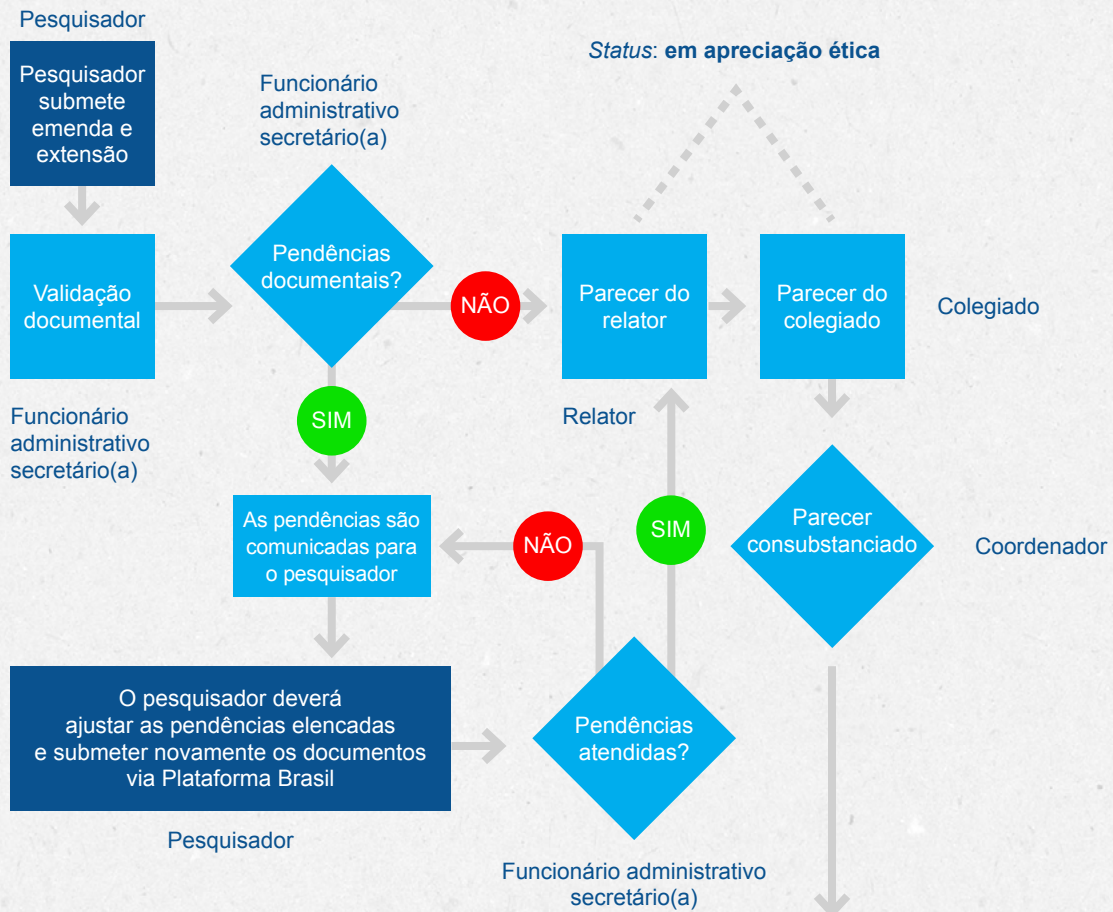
Pesquisador

Pesquisador submete emenda e extensão

Status: em apreciação ética

Funcionário administrativo secretário(a)

Validação documental

Pendências documentais?

NÃO

Parecer do relator

Parecer do colegiado

Colegiado

Funcionário administrativo secretário(a)

SIM

Relator

As pendências são comunicadas para o pesquisador

NÃO

SIM

Parecer consubstanciado

Coordenador

O pesquisador deverá ajustar as pendências elencadas e submeter novamente os documentos via Plataforma Brasil

Pendências atendidas?

Pesquisador

Funcionário administrativo secretário(a)